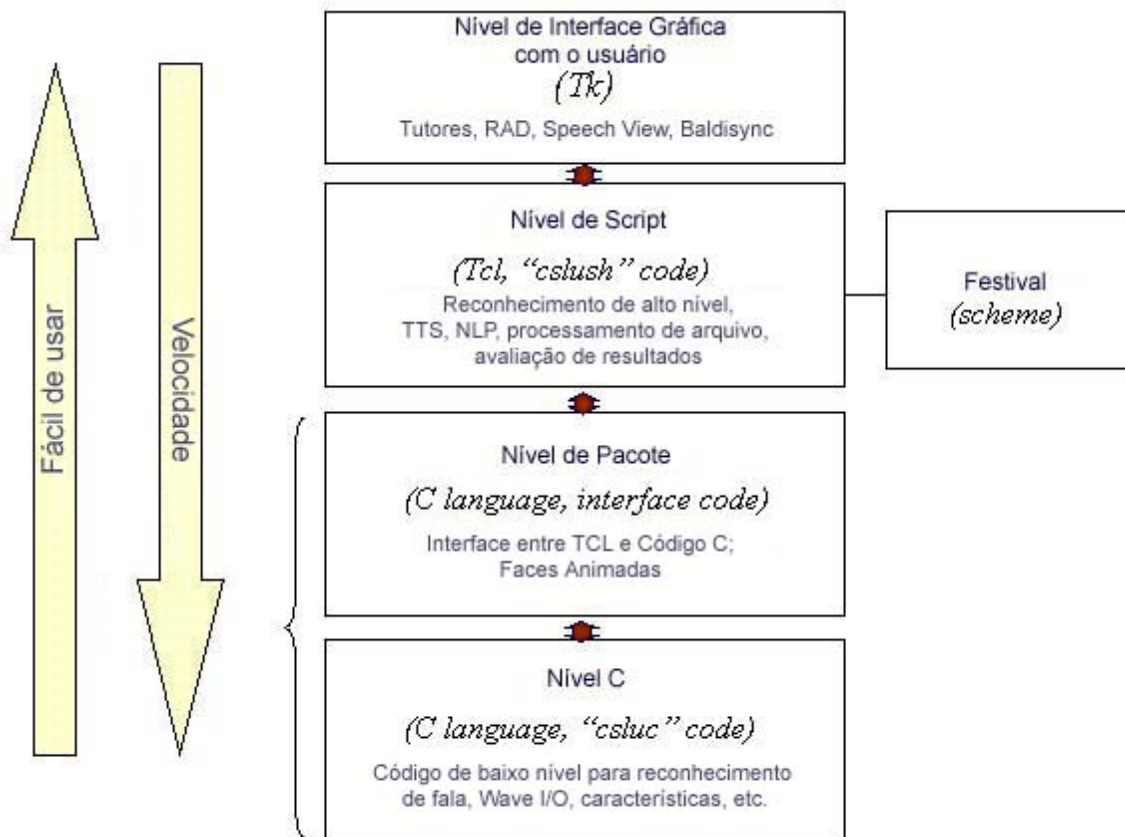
Fácil de usar

Velocidade

Nível de Interface Gráfica com o usuário
(Tk)
Tutores, RAD, Speech View, Baldisync

Nível de Script
(Tcl, "cslush" code)
Reconhecimento de alto nível, TTS, NLP, processamento de arquivo, avaliação de resultados

Festival
(scheme)

Nível de Pacote
(C language, interface code)
Interface entre TCL e Código C; Faces Animadas

Nível C
(C language, "csluc" code)
Código de baixo nível para reconhecimento de fala, Wave I/O, características, etc.